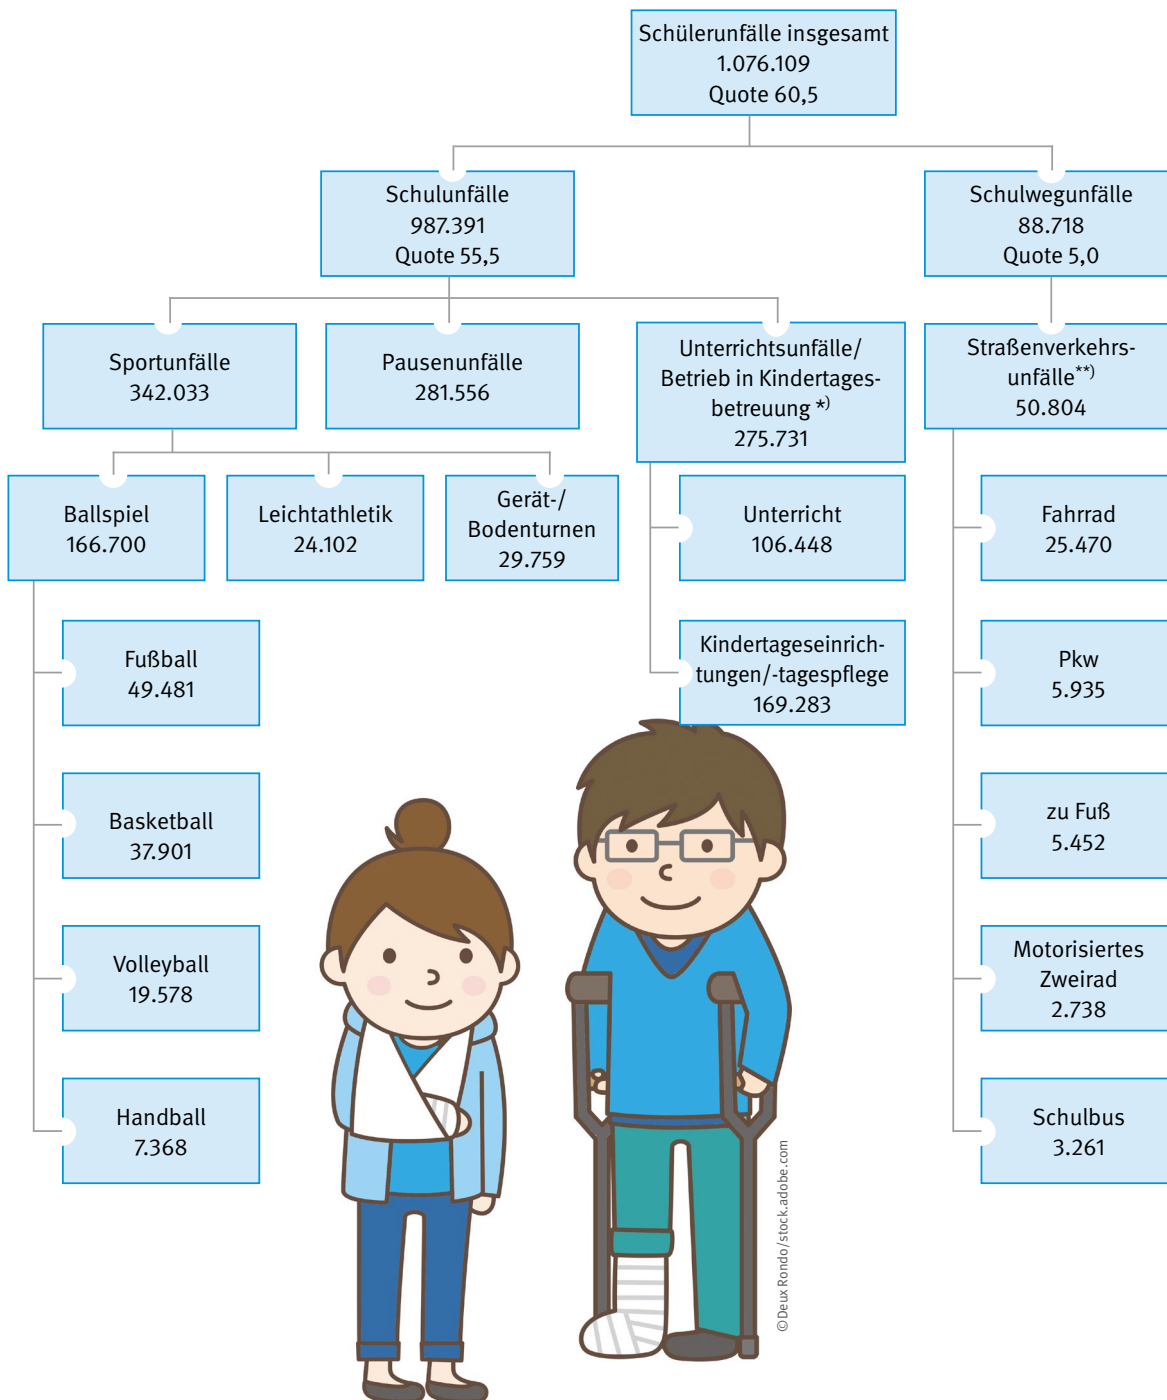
Schülerunfälle insgesamt
1.076.109
Quote 60,5

Schulunfälle
987.391
Quote 55,5

Schulwegunfälle
88.718
Quote 5,0

Sportunfälle
342.033

Pausenunfälle
281.556

Unterrichtsunfälle/ Betrieb in Kindertagesbetreuung *)
275.731

Straßenverkehrsunfälle**)
50.804

Ballspiel
166.700

Leichtathletik
24.102

Gerät-/ Bodenturnen
29.759

Unterricht
106.448

Fahrrad
25.470

Fußball
49.481

Kindertageseinrichtungen/-tagespflege
169.283

Pkw
5.935

Basketball
37.901

zu Fuß
5.452

Volleyball
19.578

Motorisiertes Zweirad
2.738

Handball
7.368

Schulbus
3.261

© Deux Rondo/stock.adobe.com